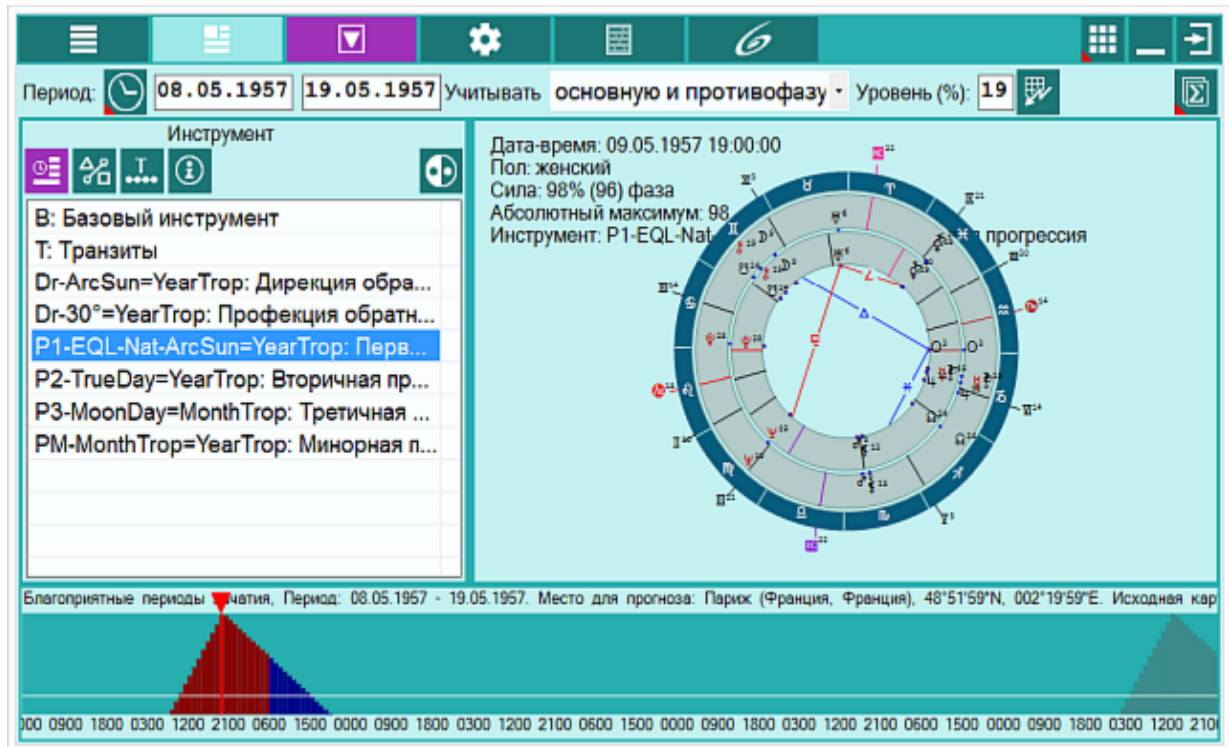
Период: 08.05.1957 19.05.1957 Учитывать основную и противофазу Уровень (%): 19

Инструмент

B: Базовый инструмент
T: Транзиты
Dr-ArcSun=YearTrop: Дирекция обра...
Dr-30°=YearTrop: Профекция обратн...
P1-EQL-Nat-ArcSun=YearTrop: Перв...
P2-TrueDay=YearTrop: Вторичная пр...
P3-MoonDay=MonthTrop: Третичная ...
PM-MonthTrop=YearTrop: Минорная п...

Дата-время: 09.05.1957 19:00:00
Пол: женский
Сила: 98% (96) фаза
Абсолютный максимум: 98
Инструмент: P1-EQL-Nat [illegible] прогрессия

Благоприятные периоды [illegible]чатия, Период: 08.05.1957 - 19.05.1957. Место для прогноза: Париж (Франция, Франция), 48°51'59"N, 002°19'59"E. Исходная кар

000 0900 1800 0300 1200 2100 0600 1500 0000 0900 1800 0300 1200 2100 0600 1500 0000 0900 1800 0300 1200 2100 0600 1500 0000 0900 1800 0300 1200 2100